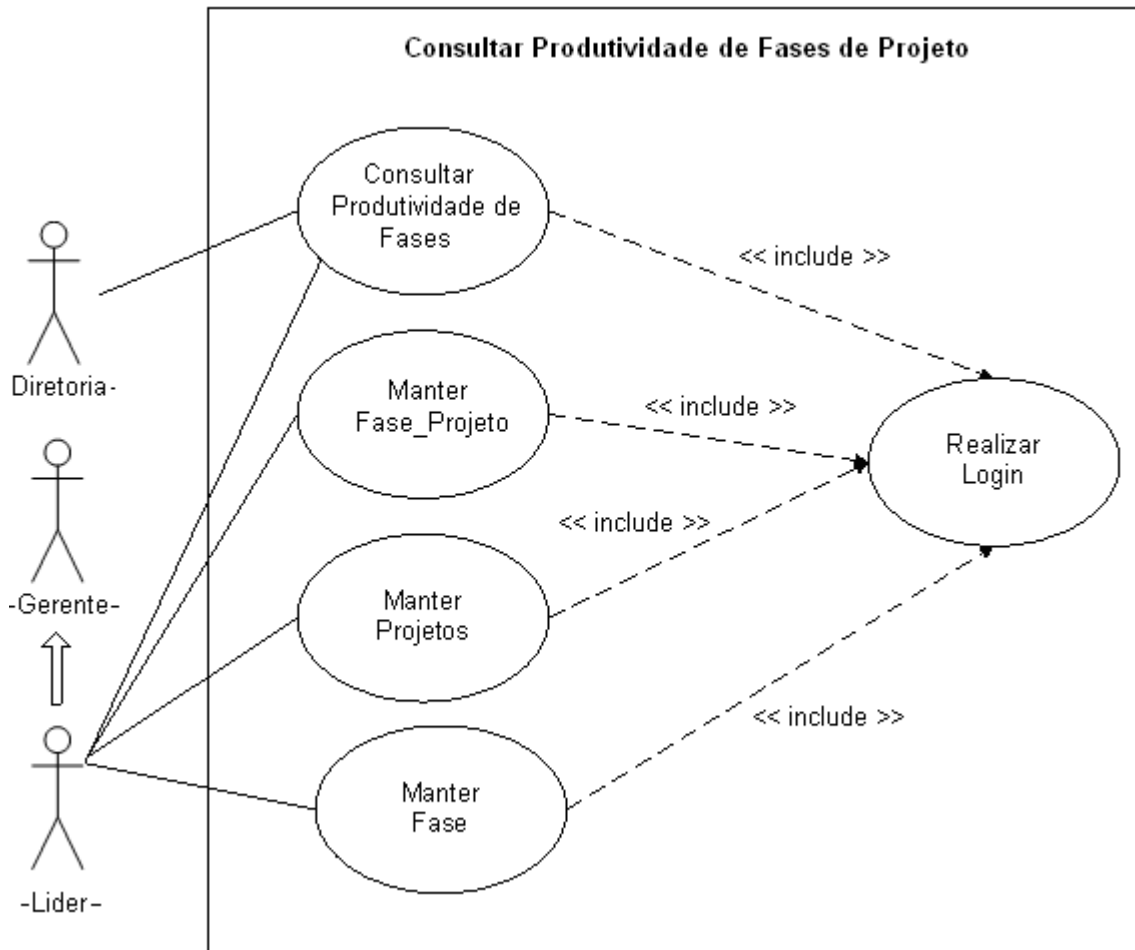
Consultar Produtividade de Fases de Projeto

Consultar Produtividade de Fases

<< include >>

Diretoria-

Manter Fase_Projeto

<< include >>

Realizar Login

<< include >>

-Gerente-

Manter Projetos

<< include >>

Manter Fase

-Lider-